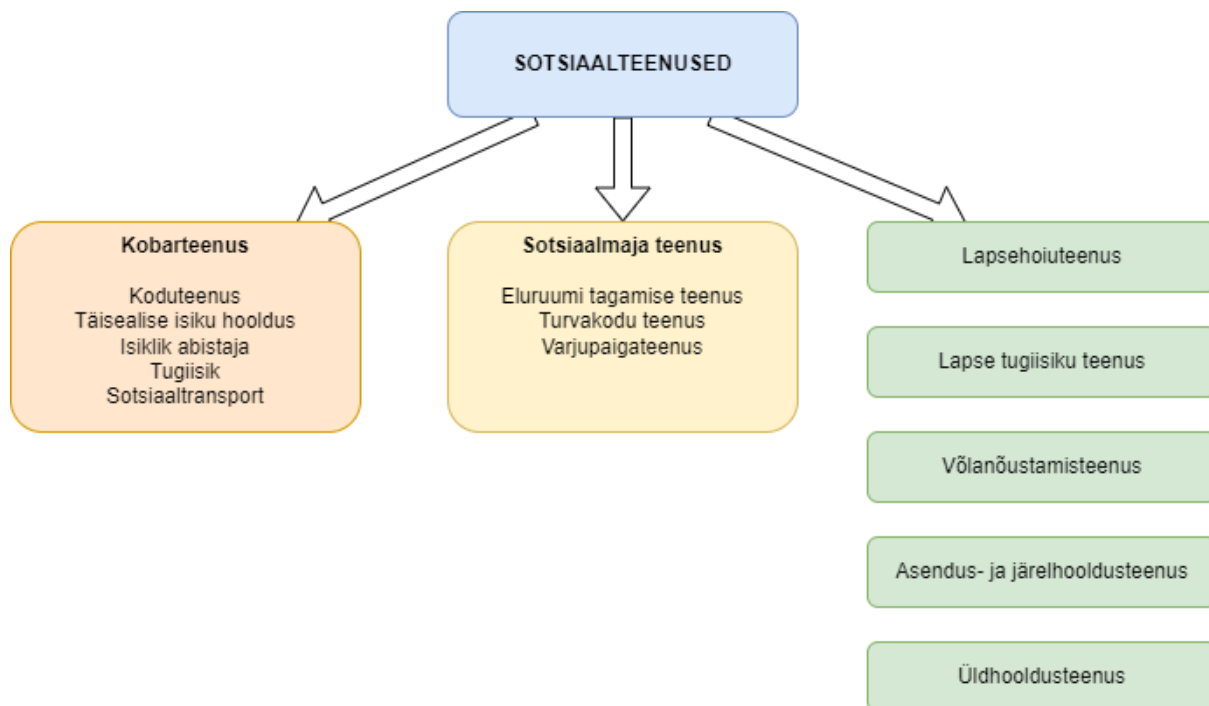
SOTSIAALTEENUSED

Kobarteenus

Koduteenus
Täisealise isiku hooldus
Isiklik abistaja
Tugiisik
Sotsiaaltransport

Sotsiaalmaja teenus

Eluruumi tagamise teenus
Turvakodu teenus
Varjupaigateenus

Lapsehoiuteenus

Lapse tugiisiku teenus

Võlanõustamisteenus

Asendus- ja järelhooldusteenus

Üldhooldusteenus